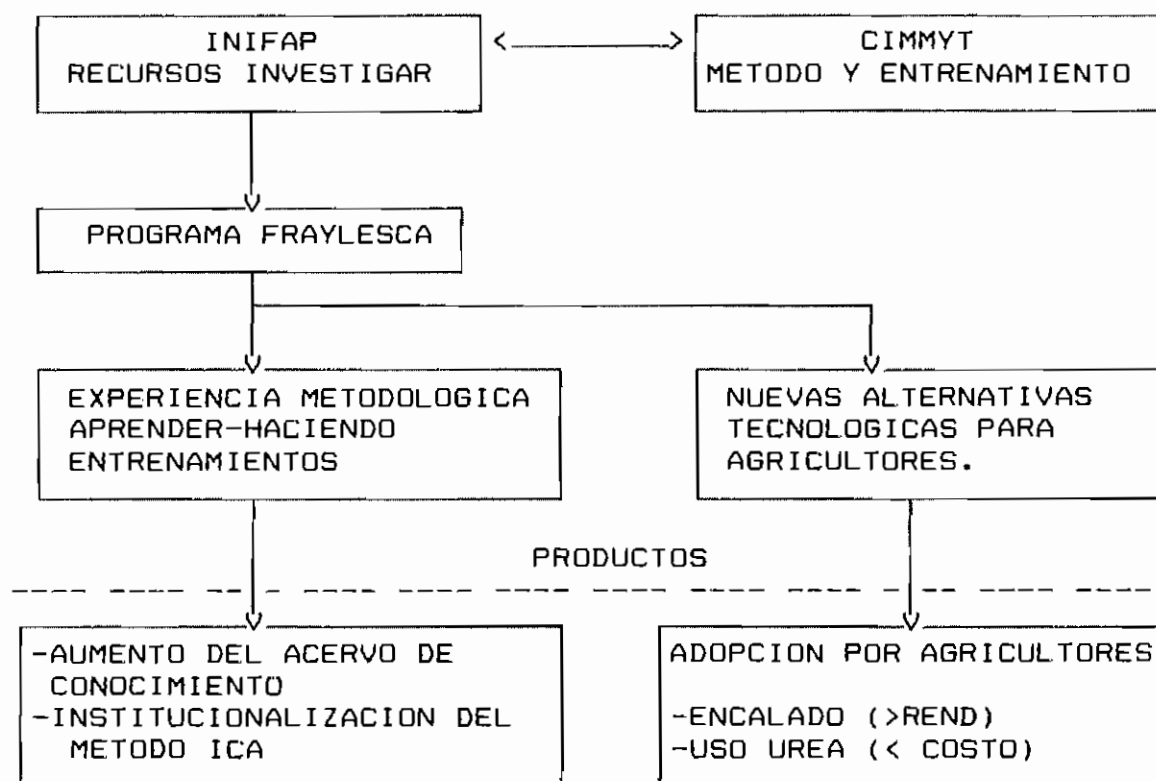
INIFAP
RECURSOS INVESTIGAR

CIMMYT
METODO Y ENTRENAMIENTO

PROGRAMA FRAYLESCA

EXPERIENCIA METODOLOGICA
APRENDER-HACIENDO
ENTRENAMIENTOS

NUEVAS ALTERNATIVAS
TECNOLOGICAS PARA
AGRICULTORES.

PRODUCTOS

-AUMENTO DEL ACERVO DE CONOCIMIENTO
-INSTITUCIONALIZACION DEL METODO ICA

ADOPCION POR AGRICULTORES

-ENCALADO (>REND)
-USO UREA (< COSTO)